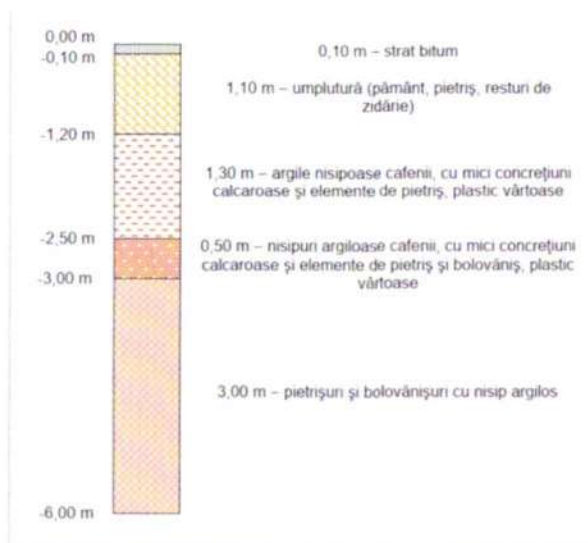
0,00 m
-0,10 m
-1,20 m
-2,50 m
-3,00 m
-6,00 m

0,10 m – strat bitum

1,10 m – umplutură (pământ, pietriş, resturi de zidărie)

1,30 m – argile nisipoase cafenii, cu mici concreţiuni calcaroase şi elemente de pietriş, plastic vârtoase

0,50 m – nisipuri argiloase cafenii, cu mici concreţiuni calcaroase şi elemente de pietriş şi bolovăniş, plastic vârtoase

3,00 m – pietrişuri şi bolovănişuri cu nisip argilos